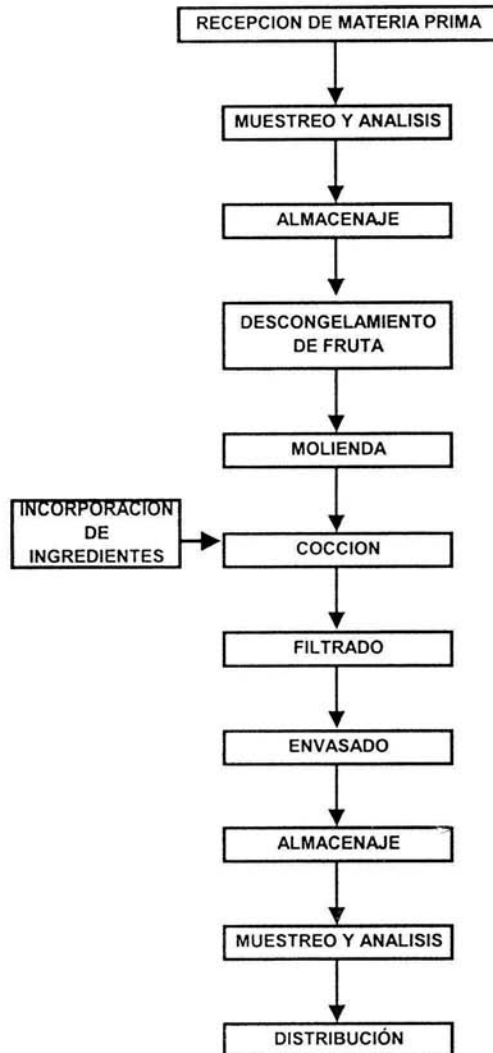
RECEPCION DE MATERIA PRIMA

MUESTREO Y ANALISIS

ALMACENAJE

DESCONGELAMIENTO DE FRUTA

MOLIENDA

INCORPORACION DE INGREDIENTES

COCCION

FILTRADO

ENVASADO

ALMACENAJE

MUESTREO Y ANALISIS

DISTRIBUCIÓN